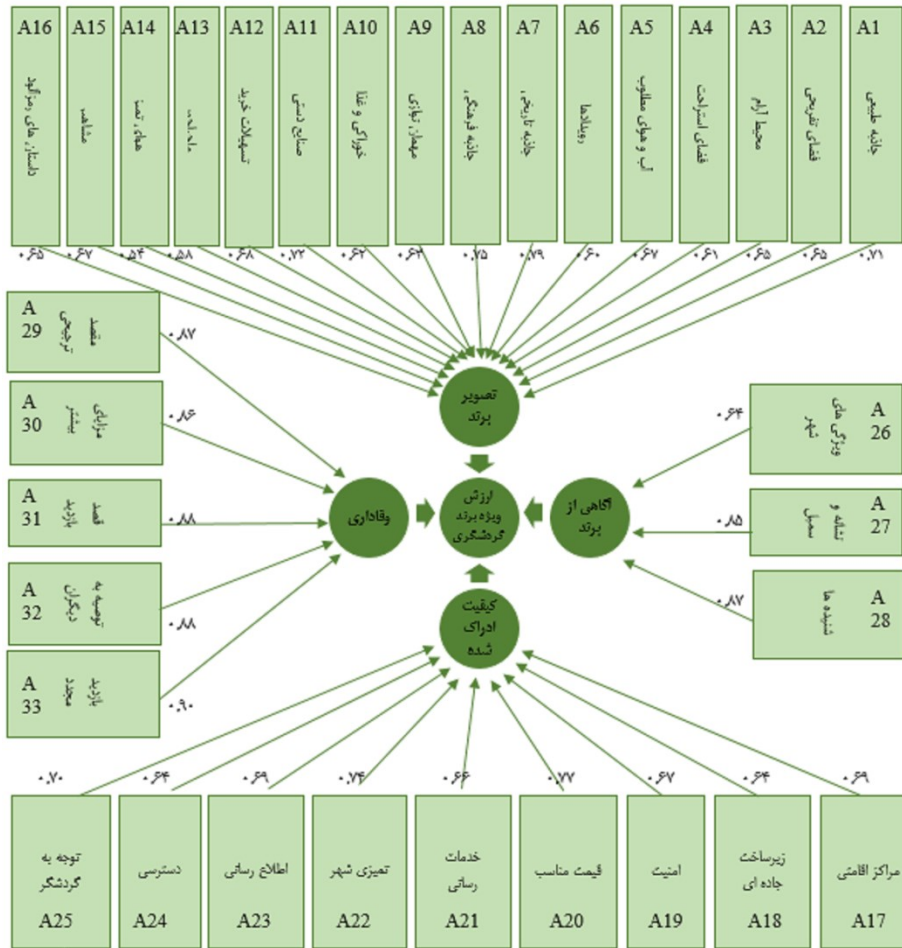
A16 داستان های مرتبط
A15 مشاهیر
A14 هوای تمیز
A13 مذهبی
A12 تسهیلات خرید
A11 صنایع دستی
A10 خوراکی و غذا
A9 مهمان نوازی
A8 جاذبه فرهنگی
A7 جاذبه تاریخی
A6 رویدادها
A5 آب و هوای مطلوب
A4 فضای استراحت
A3 محیط آرام
A2 فضای تفریحی
A1 جاذبه طبیعی

۰.۶۵ ۰.۶۷ ۰.۵۴ ۰.۵۸ ۰.۶۸ ۰.۷۲ ۰.۶۲ ۰.۶۴ ۰.۷۵ ۰.۷۹ ۰.۶۰ ۰.۶۷ ۰.۶۱ ۰.۶۵ ۰.۶۵ ۰.۷۱

A 29 مقصد ترجیحی ۰.۸۷
A 30 مزایای بیشتر ۰.۸۶
A 31 قصد بازدید ۰.۸۸
A 32 توصیه به دیگران ۰.۸۸
A 33 بازدید مجدد ۰.۹۰

تصویر برند
وفاداری
ارزش ویژه برند گردشگری
آگاهی از برند
کیفیت ادراک شده

A 26 ویژگی های شهر ۰.۶۴
A 27 نشانه و سمبل ۰.۸۵
A 28 شنیده ها ۰.۸۷

۰.۷۰ ۰.۶۴ ۰.۶۹ ۰.۷۴ ۰.۶۶ ۰.۷۷ ۰.۶۷ ۰.۶۴ ۰.۶۹

توجه به گردشگر A25
دسترسی A24
اطلاع رسانی A23
تمیزی شهر A22
خدمات رسانی A21
قیمت مناسب A20
امنیت A19
زیرساخت جاده ای A18
مراکز اقامتی A17